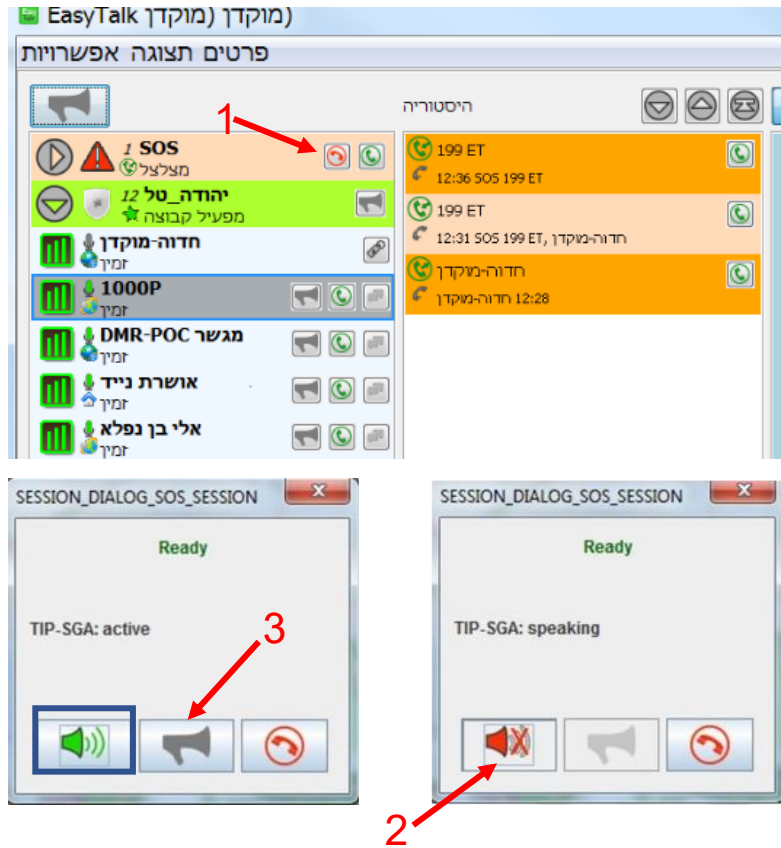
EasyTalk (מוקדן) מוקדן

פרטים תצוגה אפשרויות

היסטוריה

1

1 SOS
מצלצל

12 יהודה_טל
מפעיל קבוצה

חדוה-מוקדן
זמין

1000P
זמין

DMR-POC מגשר
זמין

אושרת נייד
זמין

אלי בן נפלא
זמין

199 ET
12:36 SOS 199 ET

199 ET
12:31 SOS 199 ET, חדוה-מוקדן

חדוה-מוקדן
12:28 חדוה-מוקדן

SESSION_DIALOG_SOS_SESSION

Ready

TIP-SGA: active

3

SESSION_DIALOG_SOS_SESSION

Ready

TIP-SGA: speaking

2